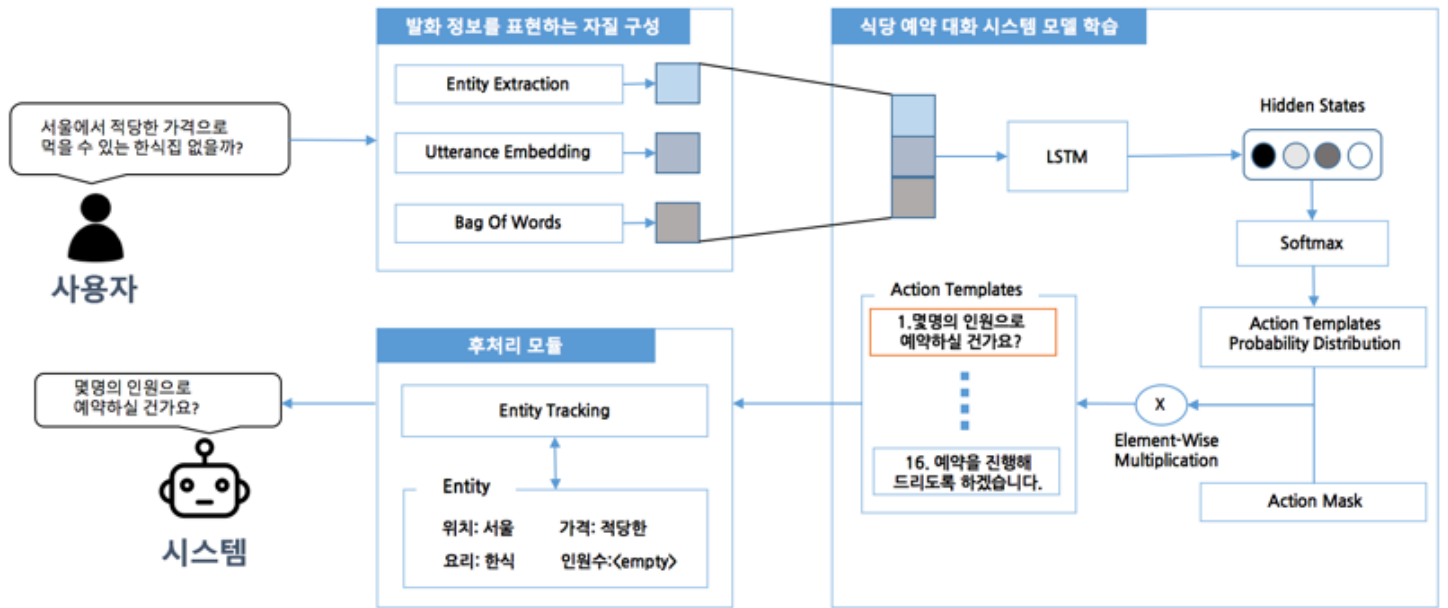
서울에서 적당한 가격으로 먹을 수 있는 한식집 없을까?

사용자

발화 정보를 표현하는 자질 구성

Entity Extraction

Utterance Embedding

Bag Of Words

식당 예약 대화 시스템 모델 학습

LSTM

Hidden States

Softmax

Action Templates Probability Distribution

Action Templates

1.몇명의 인원으로 예약하실 건가요?

16. 예약을 진행해 드리도록 하겠습니다.

X

Element-Wise Multiplication

Action Mask

후처리 모듈

Entity Tracking

Entity

위치: 서울 가격: 적당한

요리: 한식 인원수:<empty>

몇명의 인원으로 예약하실 건가요?

시스템